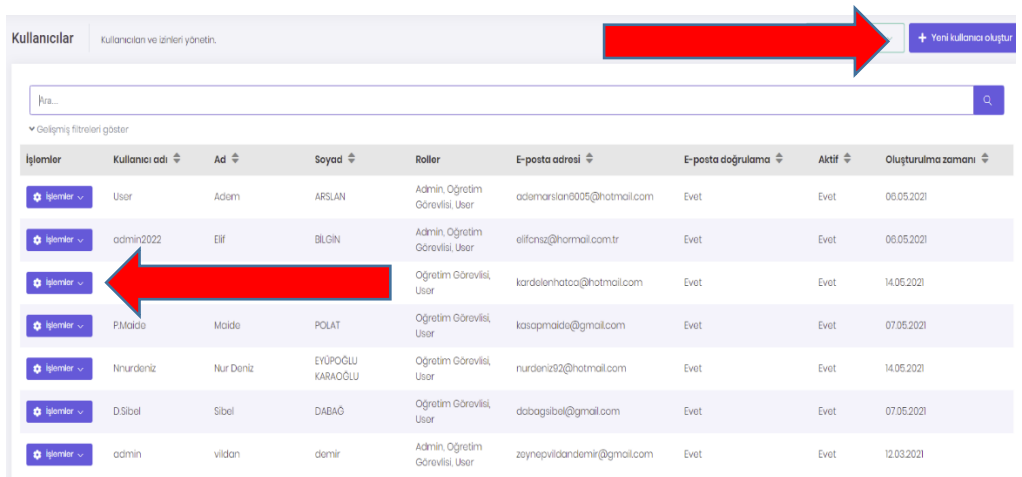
Kullanıcılar | Kullanıcıları ve izinleri yönetin.

+ Yeni kullanıcı oluştur

Ara...

Gelişmiş filtreleri göster

| İşlemler | Kullanıcı adı | Ad | Soyad | Roller | E-posta adresi | E-posta doğrulama | Aktif | Oluşturulma zamanı |
|---|---|---|---|---|---|---|---|---|
| İşlemler | User | Adem | ARSLAN | Admin, Öğretim Görevlisi, User | ademarslan6005@hotmail.com | Evet | Evet | 06.05.2021 |
| İşlemler | admin2022 | Elif | BİLGİN | Admin, Öğretim Görevlisi, User | elifcnsz@hormail.com.tr | Evet | Evet | 06.05.2021 |
| İşlemler | | | | Öğretim Görevlisi, User | kardelenhatca@hotmail.com | Evet | Evet | 14.05.2021 |
| İşlemler | P.Maide | Maide | POLAT | Öğretim Görevlisi, User | kasapmaide@gmail.com | Evet | Evet | 07.05.2021 |
| İşlemler | Nnurdeniz | Nur Deniz | EYÜPOĞLU KARAOĞLU | Öğretim Görevlisi, User | nurdeniz92@hotmail.com | Evet | Evet | 14.05.2021 |
| İşlemler | D.Sibel | Sibel | DABAĞ | Öğretim Görevlisi, User | dabagsibel@gmail.com | Evet | Evet | 07.05.2021 |
| İşlemler | admin | vildan | demir | Admin, Öğretim Görevlisi, User | zeynepvildandemir@gmail.com | Evet | Evet | 12.03.2021 |